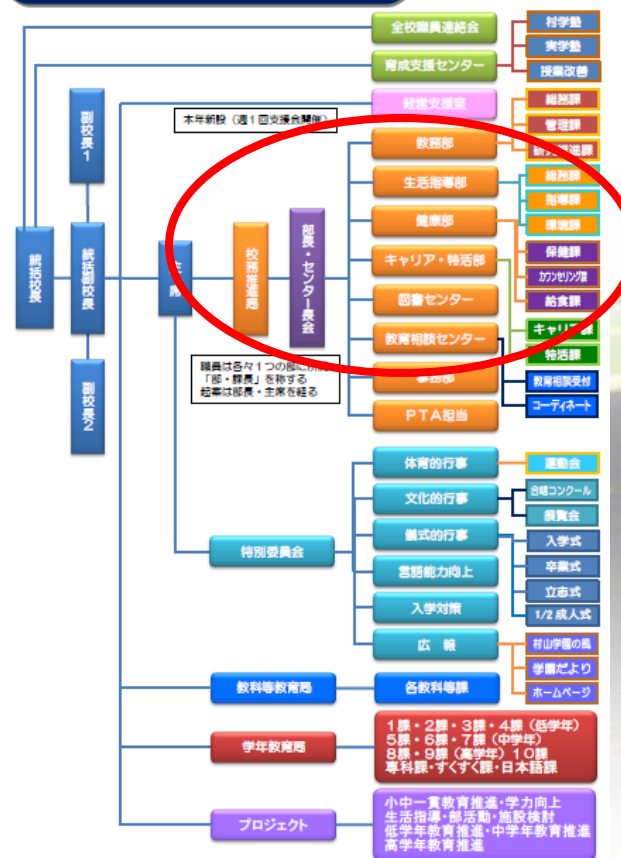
全校職員連絡会
村学塾
実学塾
育成支援センター
授業改善
副校長1
本年新設（週1回支援会開催）
経営支援室
総務課
管理課
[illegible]
教務部
総務課
生活指導部
指導課
環境課
統括校長
統括副校長
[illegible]
校務推進局
部長・センター長会
健康部
保健課
キャリア・特活部
カウンセリング課
図書センター
給食課
教育相談センター
キャリア課
特活課
職員は各々1つの部に所属
「部・課長」を称する
起案は部長・主席を経る
事務部
教育相談受付
コーディネート
副校長2
PTA担当
体育的行事
運動会
文化的行事
合唱コンクール
展覧会
儀式的行事
入学式
特別委員会
卒業式
言語能力向上
立志式
入学対策
1/2 成人式
広　報
村山学園の風
学園だより
ホームページ
教科等教育局
各教科等課
学年教育局
1課・2課・3課・4課（低学年）
5課・6課・7課（中学年）
8課・9課（高学年）10課
専科課・すくすく課・日本語課
プロジェクト
小中一貫教育推進・学力向上
生活指導・部活動・施設検討
低学年教育推進・中学年教育推進
高学年教育推進